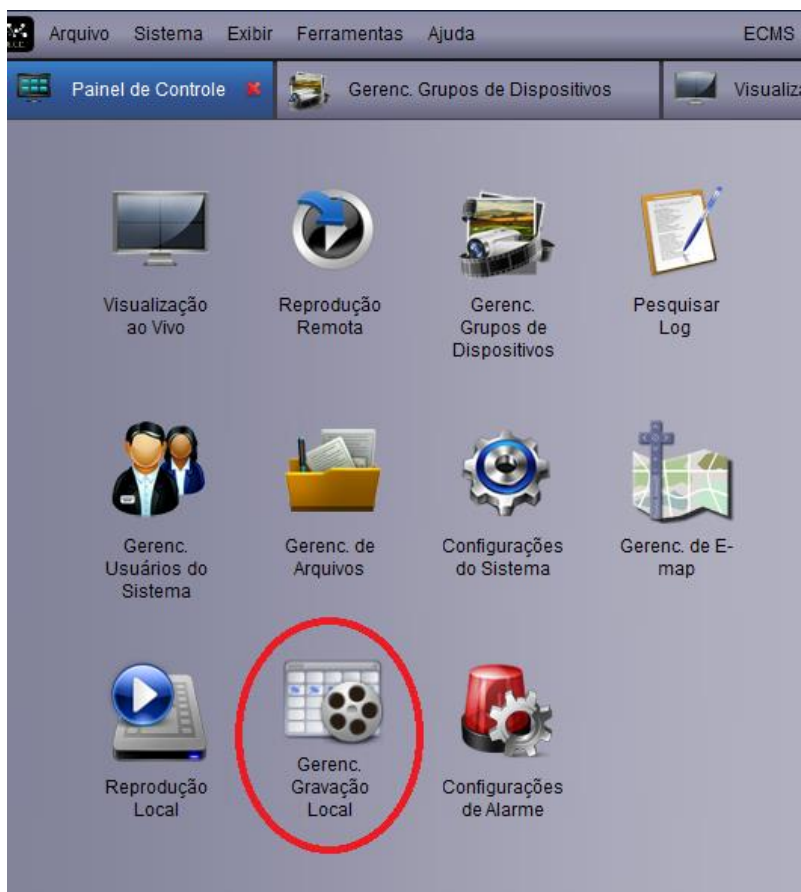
Arquivo Sistema Exibir Ferramentas Ajuda ECMS

Painel de Controle Gerenc. Grupos de Dispositivos Visualiz

Visualização ao Vivo

Reprodução Remota

Gerenc. Grupos de Dispositivos

Pesquisar Log

Gerenc. Usuários do Sistema

Gerenc. de Arquivos

Configurações do Sistema

Gerenc. de E-map

Reprodução Local

Gerenc. Gravação Local

Configurações de Alarme